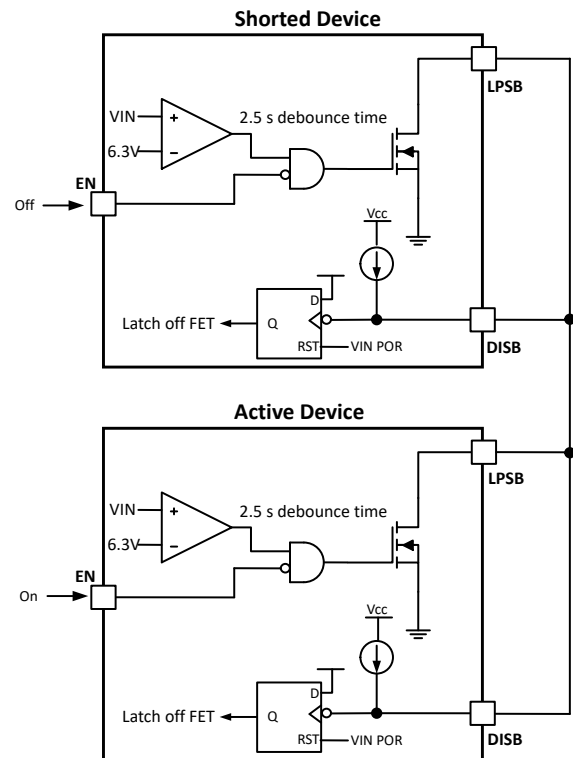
Shorted Device

LPSB

VIN

+

6.3V

–

2.5 s debounce time

EN

Off

Vcc

D

Latch off FET

Q

RST

VIN POR

DISB

Active Device

LPSB

VIN

+

6.3V

–

2.5 s debounce time

EN

On

Vcc

D

Latch off FET

Q

RST

VIN POR

DISB